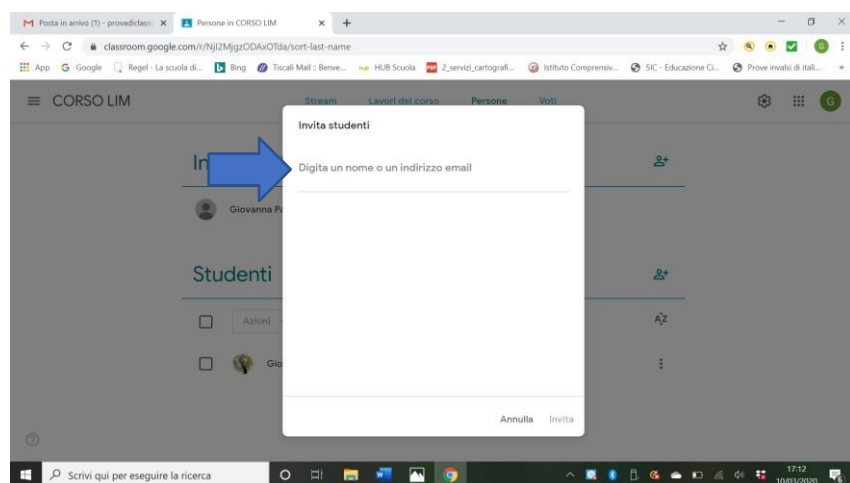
Posta in arrivo (1) - provadiclass ×
Persone in CORSO LIM ×
+

classroom.google.com/r/NjI2MjgzODAxOTda/sort-last-name

App Google Regel - La scuola di... Bing Tiscali Mail :: Benve... HUB Scuola 2_servizi_cartografi... Istituto Comprensiv... SIC - Educazione Ci... Prove invalsi di itali...

CORSO LIM

Stream Lavori del corso Persone Voti

In

Giovanna P

Studenti

Azioni

Gio

Invita studenti

Digita un nome o un indirizzo email

Annulla Invita

Scrivi qui per eseguire la ricerca

17:12
10/03/2020